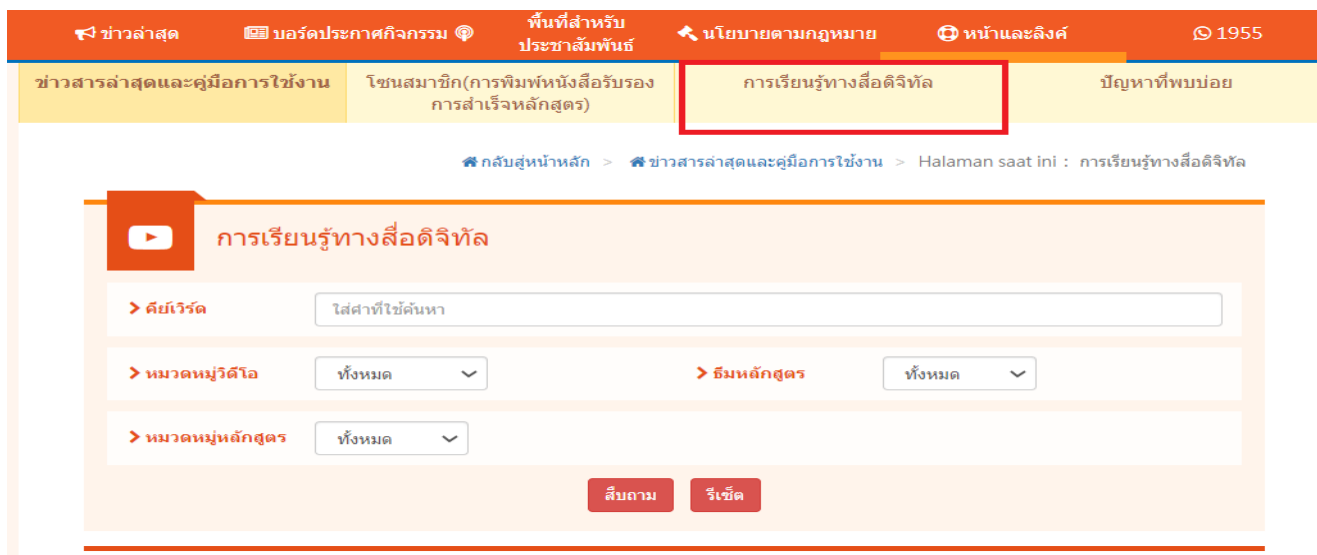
ข่าวล่าสุด
บอร์ดประกาศกิจกรรม
พื้นที่สำหรับประชาสัมพันธ์
นโยบายตามกฎหมาย
หน้าและลิงค์
1955

ข่าวสารล่าสุดและคู่มือการใช้งาน
โซนสมาชิก(การพิมพ์หนังสือรับรองการสำเร็จหลักสูตร)
การเรียนรู้ทางสื่อดิจิทัล
ปัญหาที่พบบ่อย

กลับสู่หน้าหลัก > ข่าวสารล่าสุดและคู่มือการใช้งาน > Halaman saat ini : การเรียนรู้ทางสื่อดิจิทัล

การเรียนรู้ทางสื่อดิจิทัล

> คีย์เวิร์ด
ใส่คำที่ใช้ค้นหา

> หมวดหมู่วิดีโอ
ทั้งหมด
> ธีมหลักสูตร
ทั้งหมด

> หมวดหมู่หลักสูตร
ทั้งหมด

สืบถาม
รีเซ็ต